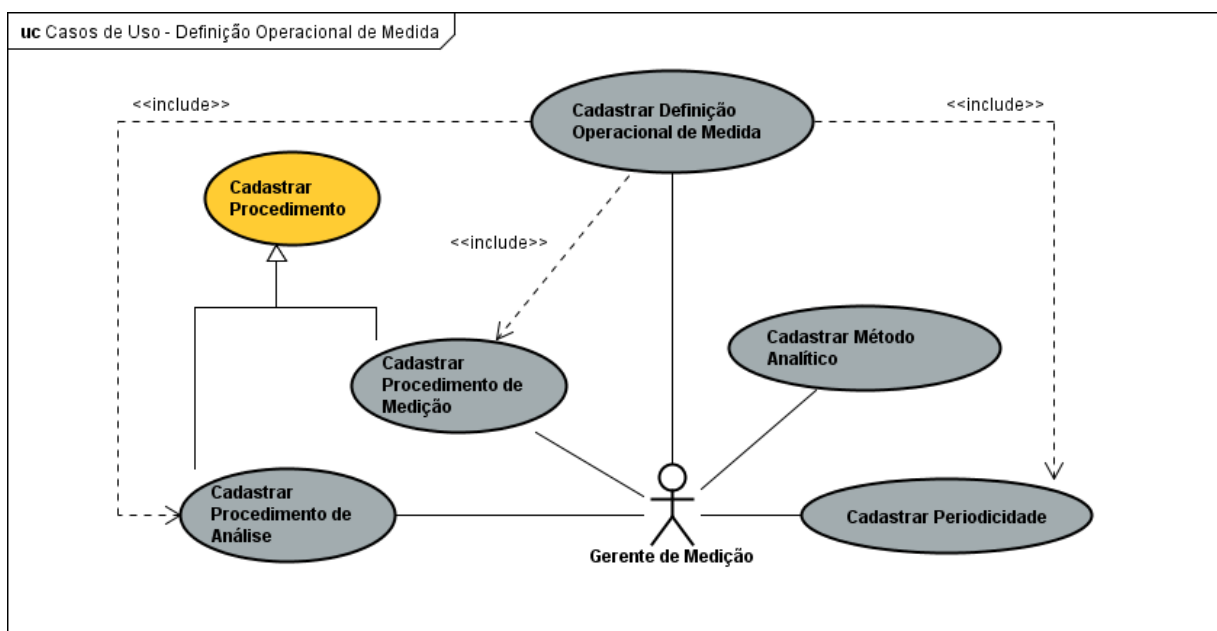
uc Casos de Uso - Definição Operacional de Medida

<<include>>

Cadastrar Definição Operacional de Medida

<<include>>

Cadastrar Procedimento

<<include>>

Cadastrar Método Analítico

Cadastrar Procedimento de Medição

Cadastrar Procedimento de Análise

Cadastrar Periodicidade

Gerente de Medição